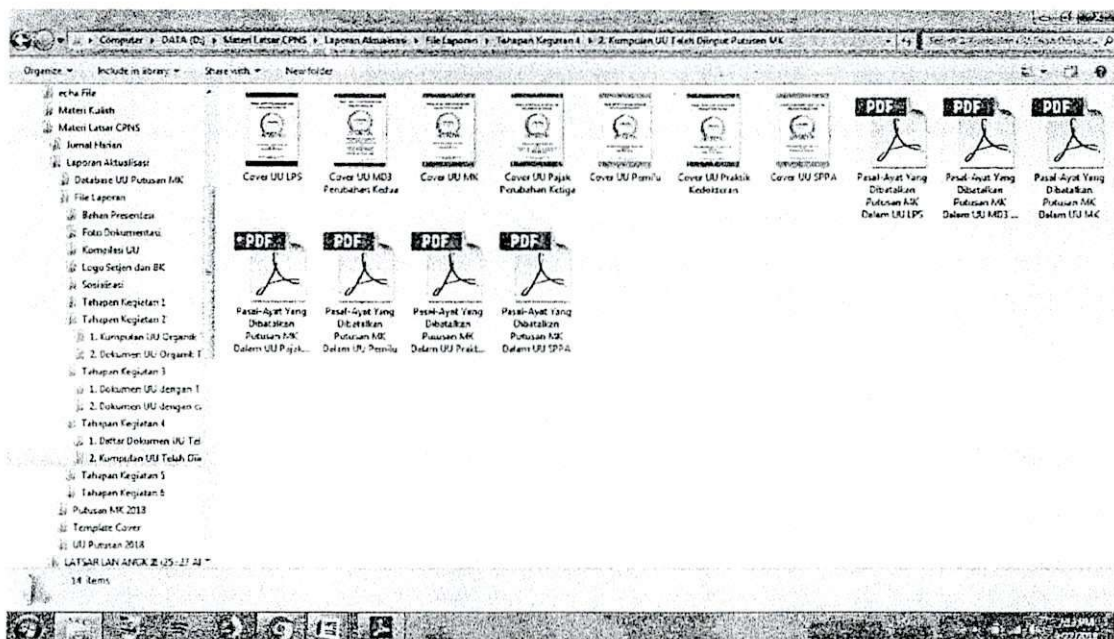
Computer ▸ DATA (D:) ▸ Materi Latsar CPNS ▸ Laporan Aktualisasi ▸ File Laporan ▸ Tahapan Kegiatan 4 ▸ 2. Kumpulan UU Telah Diuji Putusan MK

Search 2. Kumpulan UU Telah Diuji Putusan... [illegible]

Organize ▾ Include in library ▾ Share with ▾ New folder

echa File
Materi Kuliah
Materi Latsar CPNS
Jurnal Harian
Laporan Aktualisasi
Database UU Putusan MK
File Laporan
Bahan Presentasi
Foto Dokumentasi
Kompilasi UU
Logo Setjen dan BK
Sosialisasi
Tahapan Kegiatan 1
Tahapan Kegiatan 2
1. Kumpulan UU Organik
2. Dokumen UU Organik T
Tahapan Kegiatan 3
1. Dokumen UU dengan T
2. Dokumen UU dengan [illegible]
Tahapan Kegiatan 4
1. Daftar Dokumen UU Tel
2. Kumpulan UU Telah Diu
Tahapan Kegiatan 5
Tahapan Kegiatan 6
Putusan MK 2018
Template Cover
UU Putusan 2018
LATSAR LAN ANGK 2 (25-27 A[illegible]

Cover UU LPS
Cover UU MD3 Perubahan Kedua
Cover UU MK
Cover UU Pajak Perubahan Ketiga
Cover UU Pemilu
Cover UU Praktik Kedokteran
Cover UU SPPA
PDF
Pasal-Ayat Yang Dibatalkan Putusan MK Dalam UU LPS
PDF
Pasal-Ayat Yang Dibatalkan Putusan MK Dalam UU MD3 ...
PDF
Pasal-Ayat Yang Dibatalkan Putusan MK Dalam UU MK
PDF
Pasal-Ayat Yang Dibatalkan Putusan MK Dalam UU Pajak...
PDF
Pasal-Ayat Yang Dibatalkan Putusan MK Dalam UU Pemilu
PDF
Pasal-Ayat Yang Dibatalkan Putusan MK Dalam UU Prakt...
PDF
Pasal-Ayat Yang Dibatalkan Putusan MK Dalam UU SPPA

14 items